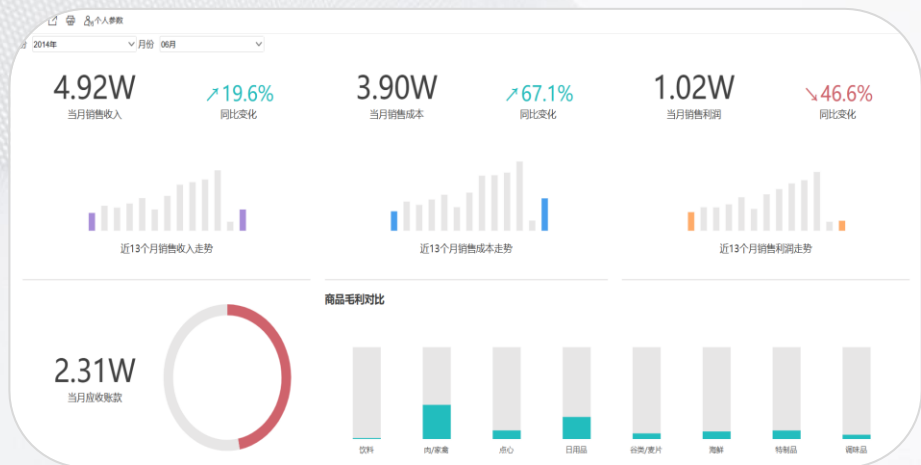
个人参数

2014年 月份 06月

4.92W
当月销售收入

↗19.6%
同比变化

3.90W
当月销售成本

↗67.1%
同比变化

1.02W
当月销售利润

↘46.6%
同比变化

近13个月销售收入走势

近13个月销售成本走势

近13个月销售利润走势

2.31W
当月应收账款

商品毛利对比

饮料 肉/家禽 点心 日用品 谷类/麦片 海鲜 特制品 调味品